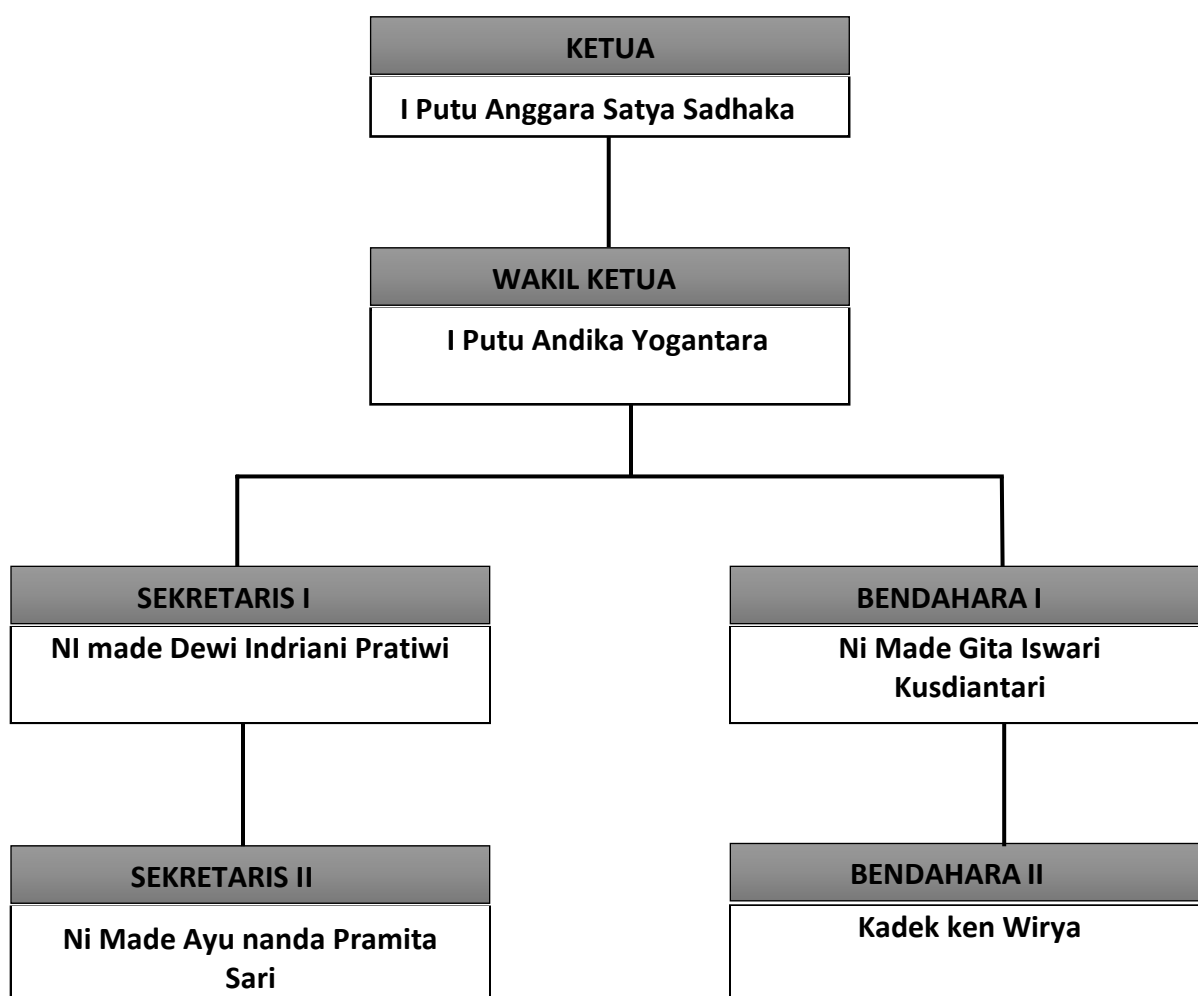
KETUA

I Putu Anggara Satya Sadhaka

WAKIL KETUA

I Putu Andika Yogantara

SEKRETARIS I

NI made Dewi Indriani Pratiwi

SEKRETARIS II

Ni Made Ayu nanda Pramita Sari

BENDAHARA I

Ni Made Gita Iswari Kusdiantari

BENDAHARA II

Kadek ken Wirya